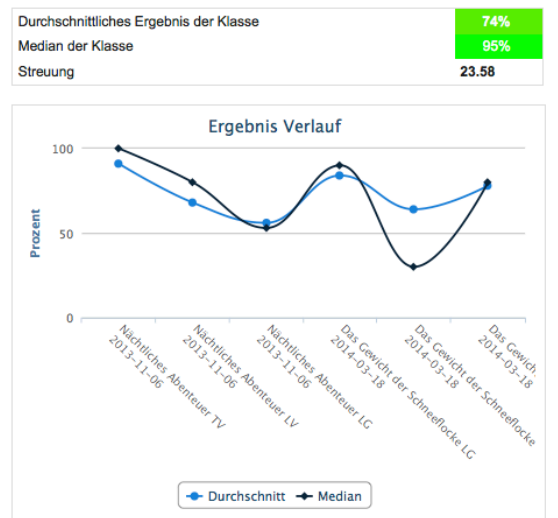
| Durchschnittliches Ergebnis der Klasse | 74% |
|---|---|
| Median der Klasse | 95% |
| Streuung | 23.58 |

Ergebnis Verlauf

100

50

0

Prozent

Nächtliches Abenteuer TV 2013-11-06

Nächtliches Abenteuer LV 2013-11-06

Nächtliches Abenteuer LG 2013-11-06

Das Gewicht der Schneeflocke LG 2014-03-18

Das Gewicht der Schneeflocke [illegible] 2014-03-18

Das Gewich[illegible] 2014-03-18

Durchschnitt Median